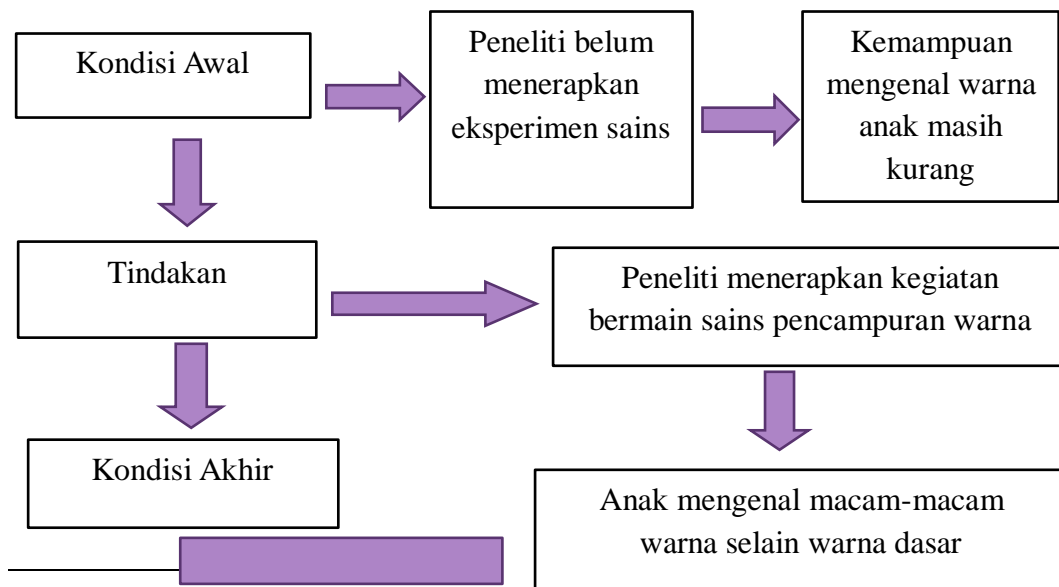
Kondisi Awal

Peneliti belum menerapkan eksperimen sains

Kemampuan mengenal warna anak masih kurang

Tindakan

Peneliti menerapkan kegiatan bermain sains pencampuran warna

Kondisi Akhir

Anak mengenal macam-macam warna selain warna dasar